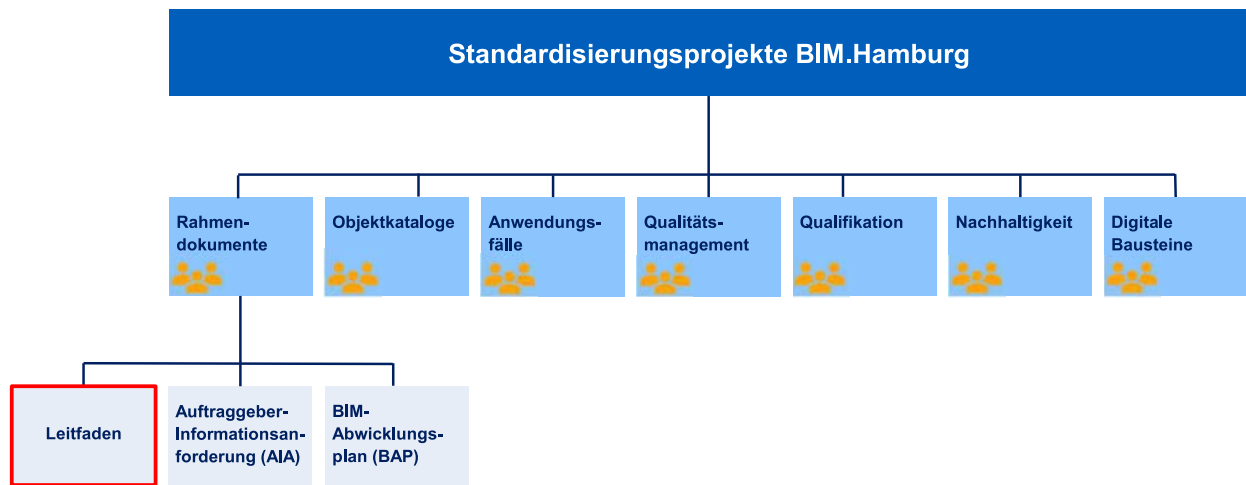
Standardisierungsprojekte BIM.Hamburg

Rahmendokumente

Objektkataloge

Anwendungsfälle

Qualitätsmanagement

Qualifikation

Nachhaltigkeit

Digitale Bausteine

Leitfaden

Auftraggeber-Informationsanforderung (AIA)

BIM-Abwicklungsplan (BAP)